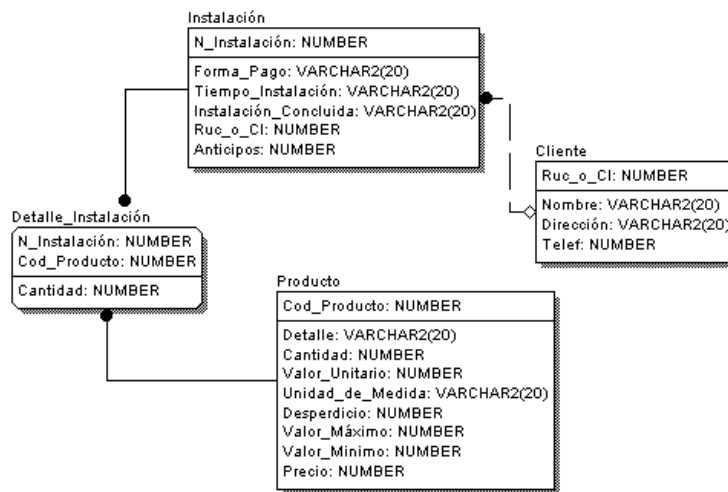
Instalación
N_Instalación: NUMBER
Forma_Pago: VARCHAR2(20)
Tiempo_Instalación: VARCHAR2(20)
Instalación_Concluida: VARCHAR2(20)
Ruc_o_CI: NUMBER
Anticipos: NUMBER

Cliente
Ruc_o_CI: NUMBER
Nombre: VARCHAR2(20)
Dirección: VARCHAR2(20)
Telef: NUMBER

Detalle_Instalación
N_Instalación: NUMBER
Cod_Producto: NUMBER
Cantidad: NUMBER

Producto
Cod_Producto: NUMBER
Detalle: VARCHAR2(20)
Cantidad: NUMBER
Valor_Unitario: NUMBER
Unidad_de_Medida: VARCHAR2(20)
Desperdicio: NUMBER
Valor_Máximo: NUMBER
Valor_Mínimo: NUMBER
Precio: NUMBER